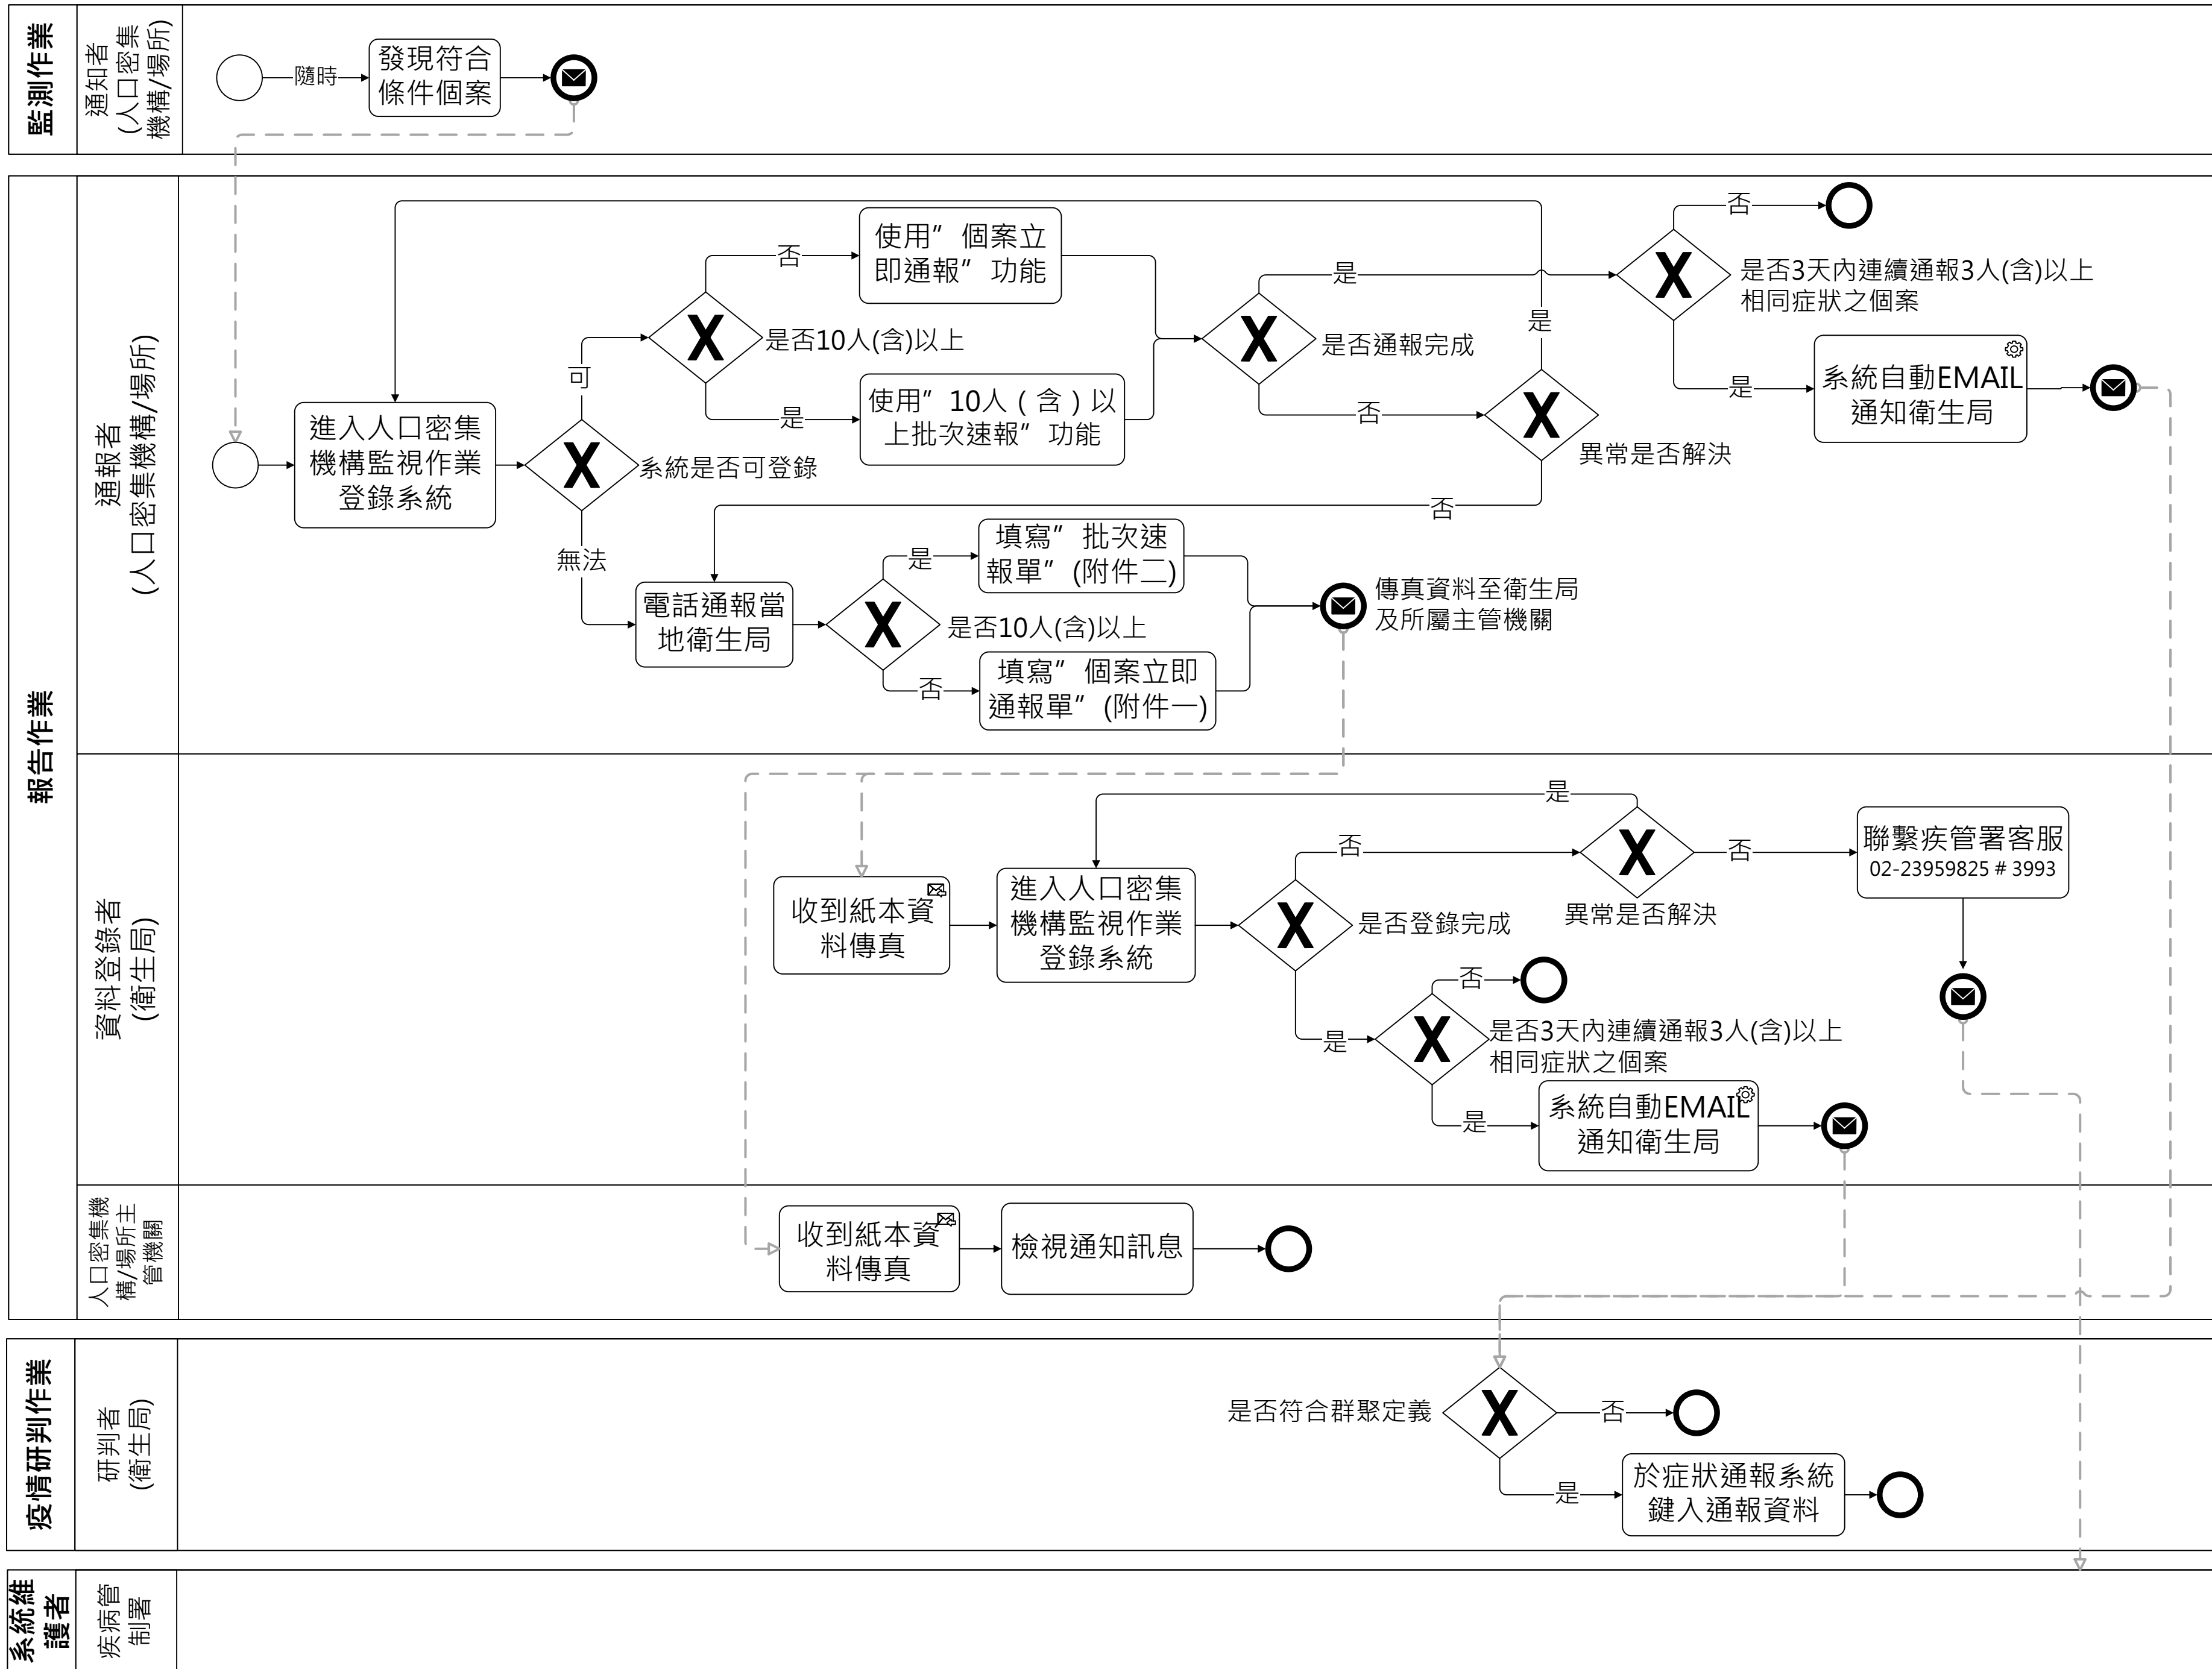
監測作業

通知者
(人口密集機構/場所)

隨時

發現符合條件個案

報告作業

通報者
(人口密集機構/場所)

進入人口密集機構監視作業登錄系統

系統是否可登錄

可

無法

是否10人(含)以上

否

是

使用”個案立即通報”功能

使用”10人(含)以上批次速報”功能

是否通報完成

是

否

異常是否解決

是

否

是否3天內連續通報3人(含)以上相同症狀之個案

否

是

系統自動EMAIL通知衛生局

電話通報當地衛生局

是否10人(含)以上

是

否

填寫”批次速報單”(附件二)

填寫”個案立即通報單”(附件一)

傳真資料至衛生局及所屬主管機關

資料登錄者
(衛生局)

收到紙本資料傳真

進入人口密集機構監視作業登錄系統

是否登錄完成

否

是

異常是否解決

是

否

聯繫疾管署客服
02-23959825 # 3993

是否3天內連續通報3人(含)以上相同症狀之個案

否

是

系統自動EMAIL通知衛生局

人口密集機構/場所主管機關

收到紙本資料傳真

檢視通知訊息

疫情研判作業

研判者
(衛生局)

是否符合群聚定義

否

是

於症狀通報系統鍵入通報資料

系統維護者

疾病管制署